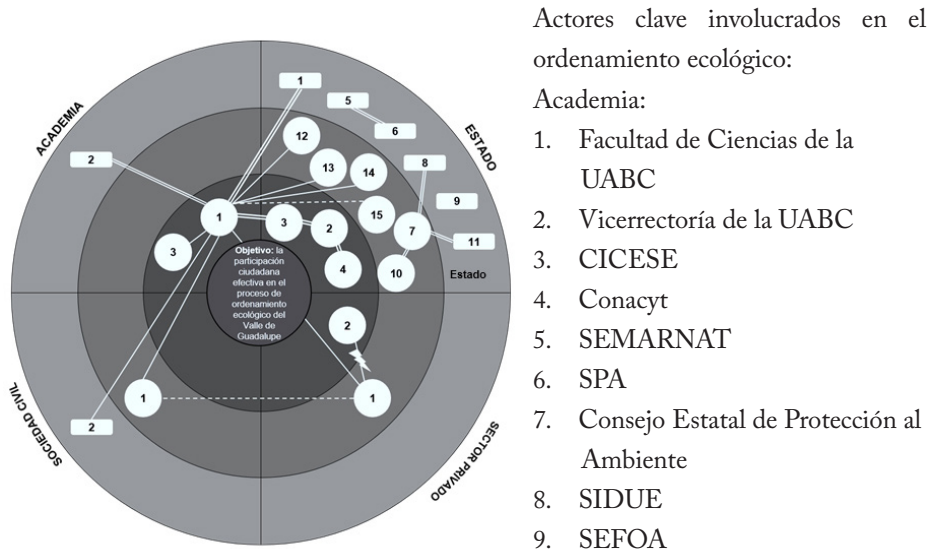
ACADEMIA

ESTADO

SOCIEDAD CIVIL

SECTOR PRIVADO

1

5

6

12

2

13

14

8

9

1

3

15

2

7

11

3

Objetivo: la participación ciudadana efectiva en el proceso de ordenamiento ecológico del Valle de Guadalupe

4

10

Estado

2

1

1

2

Actores clave involucrados en el ordenamiento ecológico:

Academia:

1. Facultad de Ciencias de la UABC
2. Vicerrectoría de la UABC
3. CICESE
4. Conacyt
5. SEMARNAT
6. SPA
7. Consejo Estatal de Protección al Ambiente
8. SIDUE
9. SEFOA